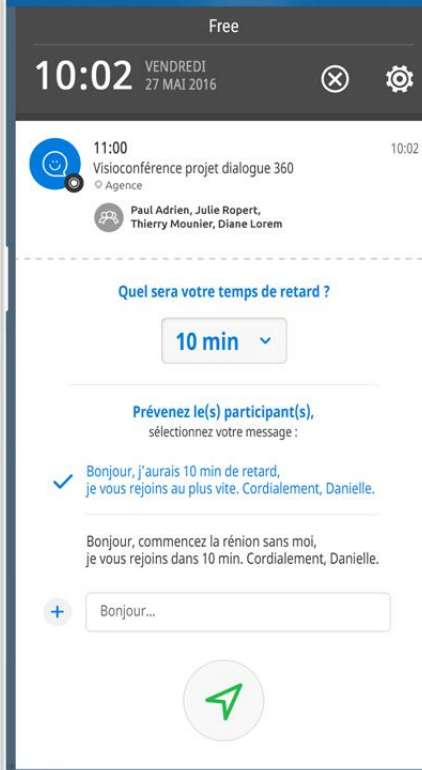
Free

10:02 VENDREDI 27 MAI 2016

11:00
Visioconférence projet dialogue 360
Agence

10:02

Paul Adrien, Julie Ropert, Thierry Mounier, Diane Lorem

Quel sera votre temps de retard ?

10 min

Prévenez le(s) participant(s),
sélectionnez votre message :

Bonjour, j'aurais 10 min de retard, je vous rejoins au plus vite. Cordialement, Danielle.

Bonjour, commencez la rénion sans moi, je vous rejoins dans 10 min. Cordialement, Danielle.

Bonjour...